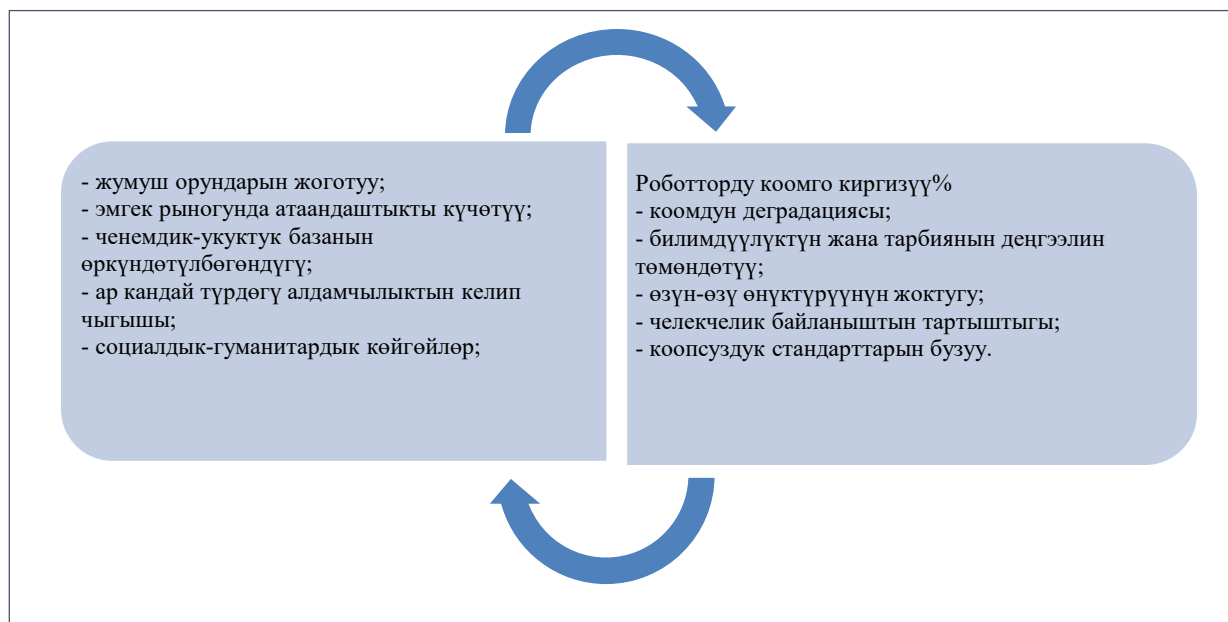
- жумуш орундарын жоготуу;
- эмгек рыногунда атаандаштыкты күчөтүү;
- ченемдик-укуктук базанын өркүндөтүлбөгөндүгү;
- ар кандай түрдөгү алдамчылыктын келип чыгышы;
- социалдык-гуманитардык көйгөйлөр;

Роботторду коомго киргизүү%
- коомдун деградациясы;
- билимдүүлүктүн жана тарбиянын деңгээлин төмөндөтүү;
- өзүн-өзү өнүктүрүүнүн жоктугу;
- челекчелик байланыштын тартыштыгы;
- коопсуздук стандарттарын бузуу.